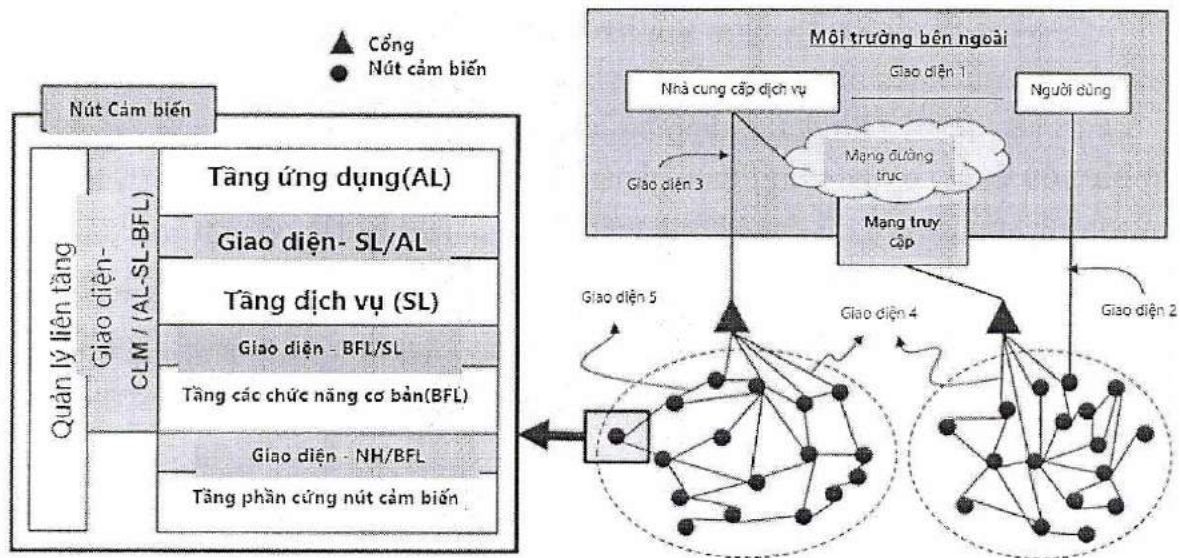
Cổng
Nút cảm biến

Nút Cảm biến

Quản lý liên tầng

Giao diện-CLM / (AL-SL-BFL)

Tầng ứng dụng(AL)

Giao diện- SL/AL

Tầng dịch vụ (SL)

Giao diện - BFL/SL

Tầng các chức năng cơ bản(BFL)

Giao diện - NH/BFL

Tầng phần cứng nút cảm biến

Môi trường bên ngoài

Nhà cung cấp dịch vụ

Giao diện 1

Người dùng

Giao diện 3

Mạng đường trục

Mạng truy cập

Giao diện 5

Giao diện 4

Giao diện 2